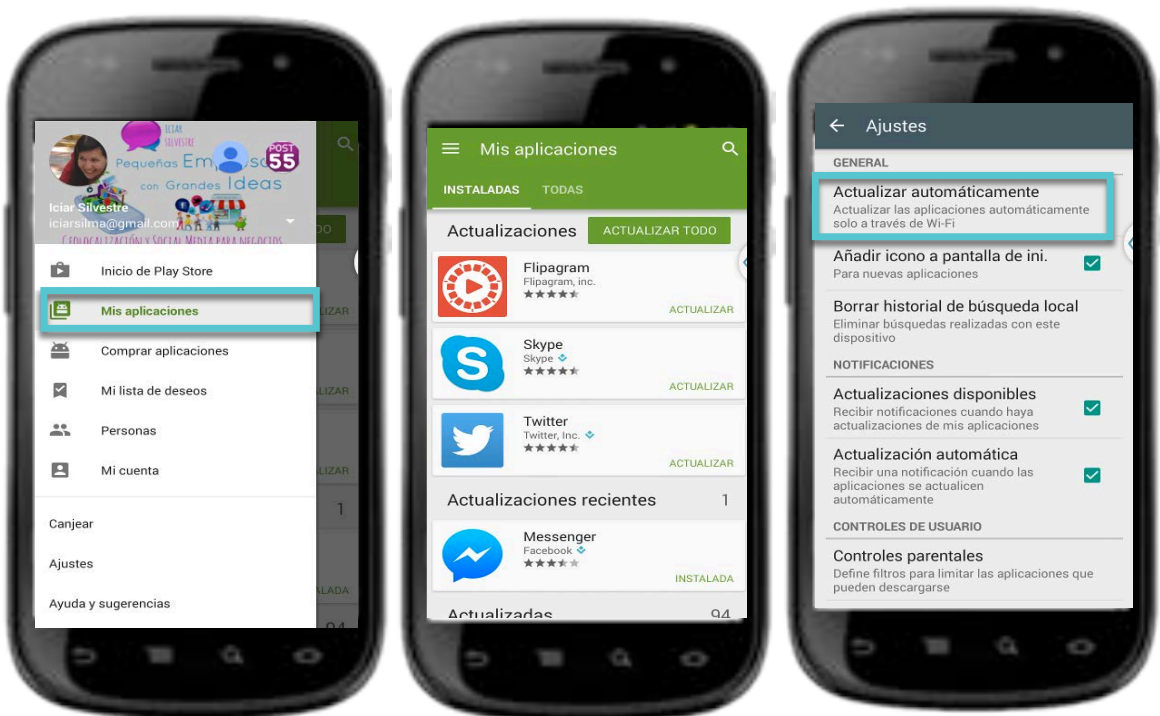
ICIAR SILVESTRE
Pequeñas Empresas con Grandes Ideas
POST 55
Iciar Silvestre
iciarsilma@gmail.com
GEOLOCALIZACIÓN Y SOCIAL MEDIA PARA NEGOCIOS

Inicio de Play Store
Mis aplicaciones
Comprar aplicaciones
Mi lista de deseos
Personas
Mi cuenta

Canjear
Ajustes
Ayuda y sugerencias

Mis aplicaciones
INSTALADAS TODAS
Actualizaciones ACTUALIZAR TODO
Flipagram
Flipagram, inc.
ACTUALIZAR
Skype
Skype
ACTUALIZAR
Twitter
Twitter, Inc.
ACTUALIZAR
Actualizaciones recientes 1
Messenger
Facebook
INSTALADA
Actualizadas 94

Ajustes
GENERAL
Actualizar automáticamente
Actualizar las aplicaciones automáticamente solo a través de Wi-Fi
Añadir icono a pantalla de ini.
Para nuevas aplicaciones
Borrar historial de búsqueda local
Eliminar búsquedas realizadas con este dispositivo
NOTIFICACIONES
Actualizaciones disponibles
Recibir notificaciones cuando haya actualizaciones de mis aplicaciones
Actualización automática
Recibir una notificación cuando las aplicaciones se actualicen automáticamente
CONTROLES DE USUARIO
Controles parentales
Define filtros para limitar las aplicaciones que pueden descargarse